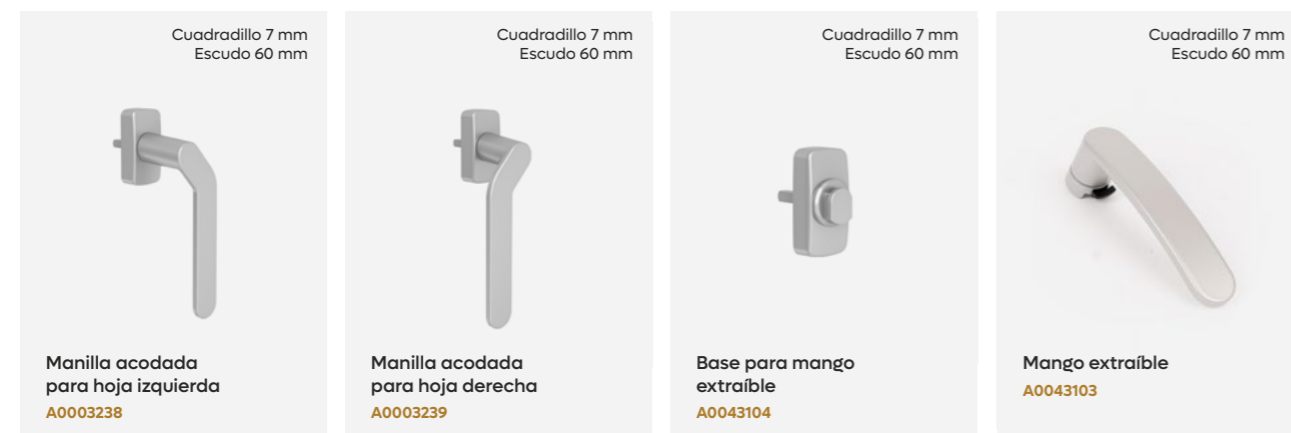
Cuadradillo 7 mm
Escudo 60 mm

Manilla acodada para hoja izquierda
A0003238

Cuadradillo 7 mm
Escudo 60 mm

Manilla acodada para hoja derecha
A0003239

Cuadradillo 7 mm
Escudo 60 mm

Base para mango extraíble
A0043104

Cuadradillo 7 mm
Escudo 60 mm

Mango extraíble
A0043103